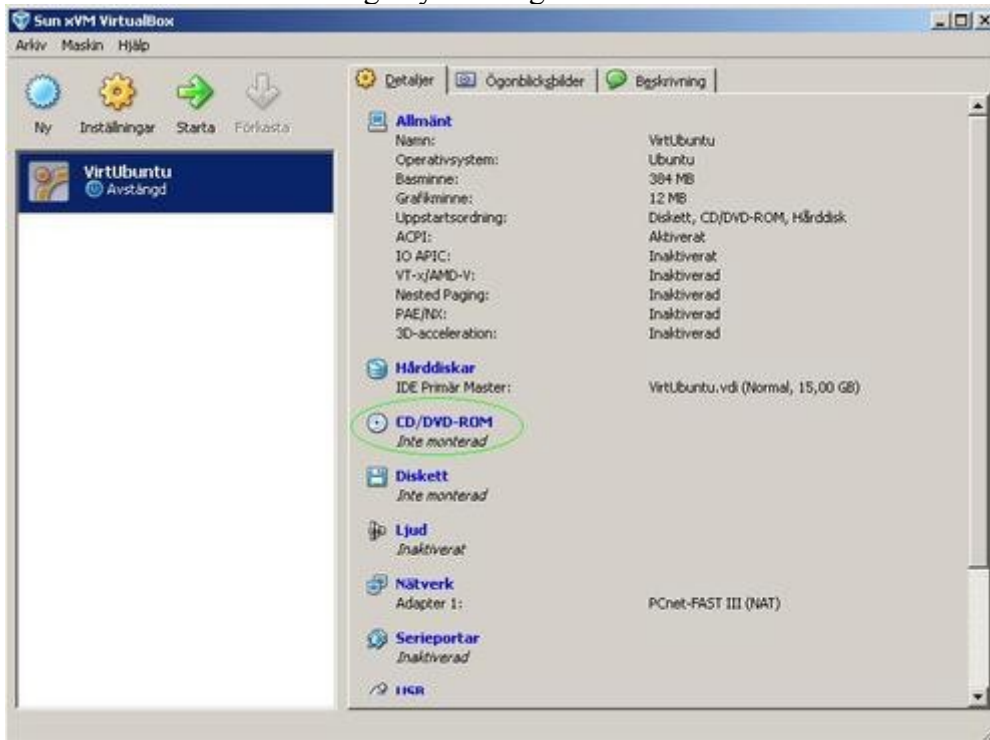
Sun xVM VirtualBox

Arkiv Maskin Hjälp

Ny Inställningar Starta Förkasta

VirtUbuntu
Avstängd

Detaljer Ögonblicksbilder Beskrivning

Allmänt

| | |
|---|---|
| Namn: | VirtUbuntu |
| Operativsystem: | Ubuntu |
| Basminne: | 384 MB |
| Grafikminne: | 12 MB |
| Uppstartsordning: | Diskett, CD/DVD-ROM, Hårddisk |
| ACPI: | Aktiverat |
| IO APIC: | Inaktiverat |
| VT-x/AMD-V: | Inaktiverad |
| Nested Paging: | Inaktiverad |
| PAE/NX: | Inaktiverad |
| 3D-acceleration: | Inaktiverad |

Hårddiskar

| | |
|---|---|
| IDE Primär Master: | VirtUbuntu.vdi (Normal, 15,00 GB) |

CD/DVD-ROM
Inte monterad

Diskett
Inte monterad

Ljud
Inaktiverat

Nätverk

| | |
|---|---|
| Adapter 1: | PCnet-FAST III (NAT) |

Serieportar
Inaktiverad

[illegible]